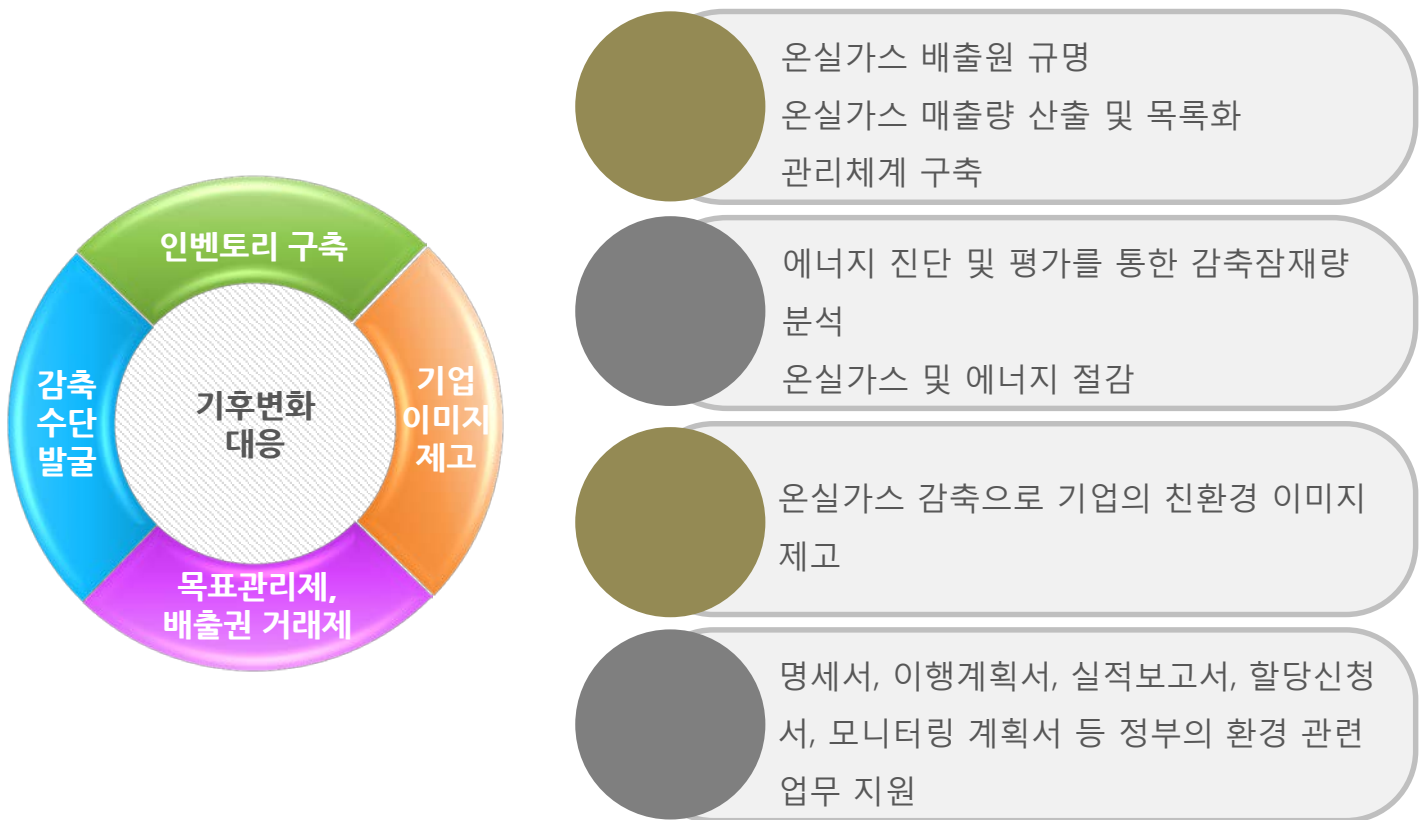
인벤토리 구축

감축 수단 발굴

기후변화 대응

기업 이미지 제고

목표관리제, 배출권 거래제

온실가스 배출원 규명
온실가스 매출량 산출 및 목록화
관리체계 구축

에너지 진단 및 평가를 통한 감축잠재량 분석
온실가스 및 에너지 절감

온실가스 감축으로 기업의 친환경 이미지 제고

명세서, 이행계획서, 실적보고서, 할당신청서, 모니터링 계획서 등 정부의 환경 관련 업무 지원